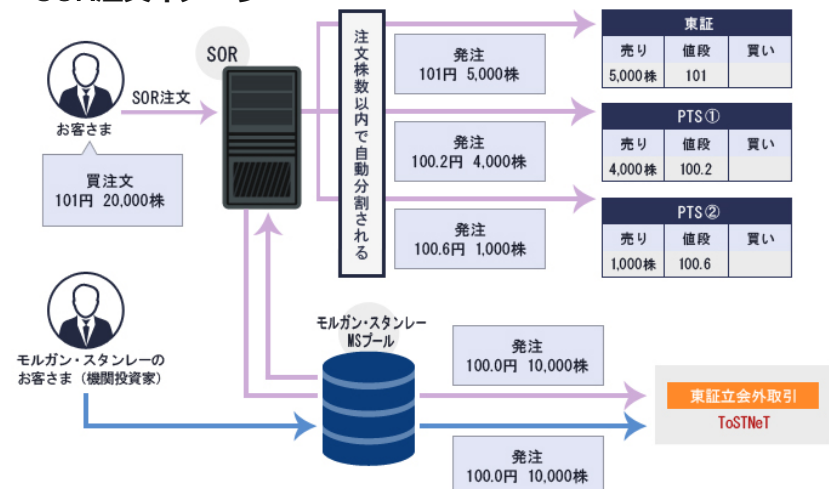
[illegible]

お客さま

SOR注文

買注文
101円 20,000株

SOR

注文株数以内で自動分割される

発注
101円 5,000株

発注
100.2円 4,000株

発注
100.6円 1,000株

東証

| 売り | 値段 | 買い |
|---|---|---|
| 5,000株 | 101 | |

PTS①

| 売り | 値段 | 買い |
|---|---|---|
| 4,000株 | 100.2 | |

PTS②

| 売り | 値段 | 買い |
|---|---|---|
| 1,000株 | 100.6 | |

モルガン・スタンレーのお客さま（機関投資家）

モルガン・スタンレー
MSプール

発注
100.0円 10,000株

東証立会外取引
ToSTNeT

発注
100.0円 10,000株